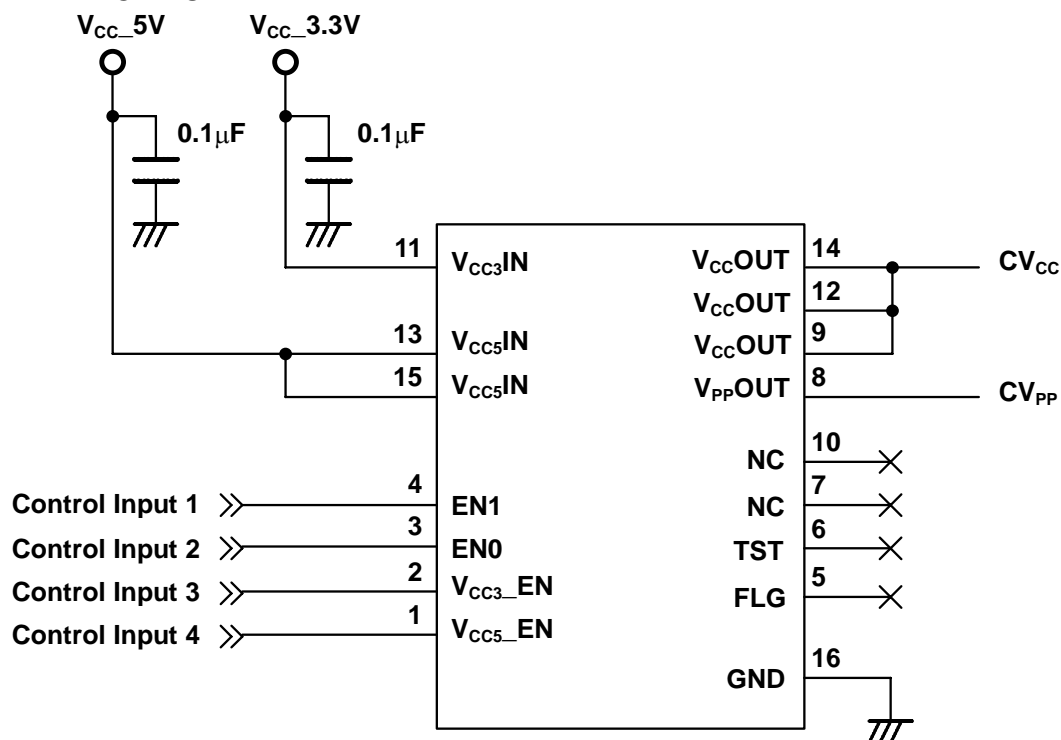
$V_{CC}$_5V
$V_{CC}$_3.3V
0.1μF
0.1μF

11 $V_{CC3}$IN
13 $V_{CC5}$IN
15 $V_{CC5}$IN

Control Input 1 4 EN1
Control Input 2 3 EN0
Control Input 3 2 $V_{CC3}$_EN
Control Input 4 1 $V_{CC5}$_EN

$V_{CC}$OUT 14
$V_{CC}$OUT 12
$V_{CC}$OUT 9
$V_{PP}$OUT 8
NC 10
NC 7
TST 6
FLG 5
GND 16

$CV_{CC}$
$CV_{PP}$